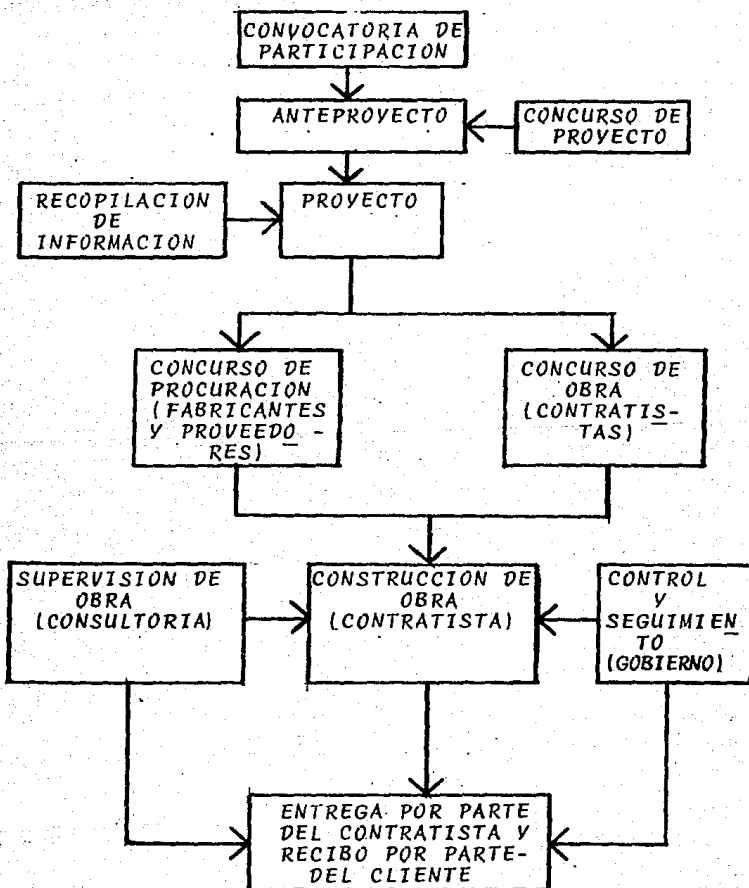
CONVOCATORIA DE PARTICIPACION

ANTEPROYECTO

CONCURSO DE PROYECTO

RECOPILACION DE INFORMACION

PROYECTO

CONCURSO DE PROCURACION (FABRICANTES Y PROVEEDORES)

CONCURSO DE OBRA (CONTRATISTAS)

SUPERVISION DE OBRA (CONSULTORIA)

CONSTRUCCION DE OBRA (CONTRATISTA)

CONTROL Y SEGUIMIENTO (GOBIERNO)

ENTREGA POR PARTE DEL CONTRATISTA Y RECIBO POR PARTE DEL CLIENTE